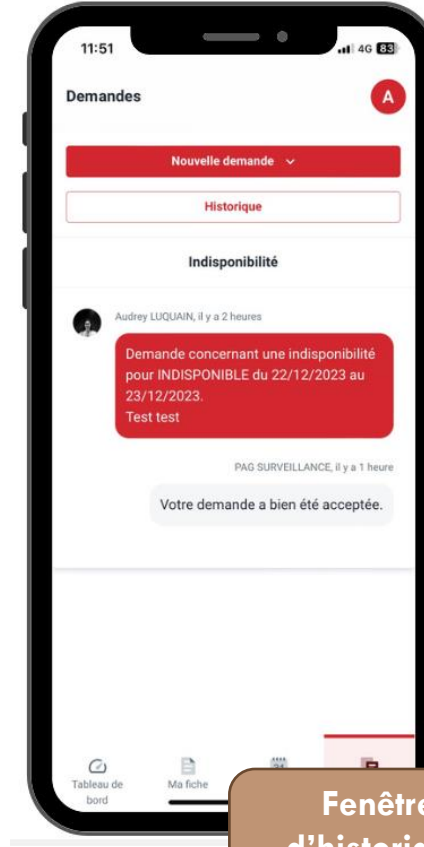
11:51
4G 83

Demandes

A

Nouvelle demande

Historique

Indisponibilité

Audrey LUQUAIN, il y a 2 heures

Demande concernant une indisponibilité pour INDISPONIBLE du 22/12/2023 au 23/12/2023.
Test test

PAG SURVEILLANCE, il y a 1 heure

Votre demande a bien été acceptée.

Tableau de bord

Ma fiche

Fenêtr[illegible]
d'historiq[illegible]